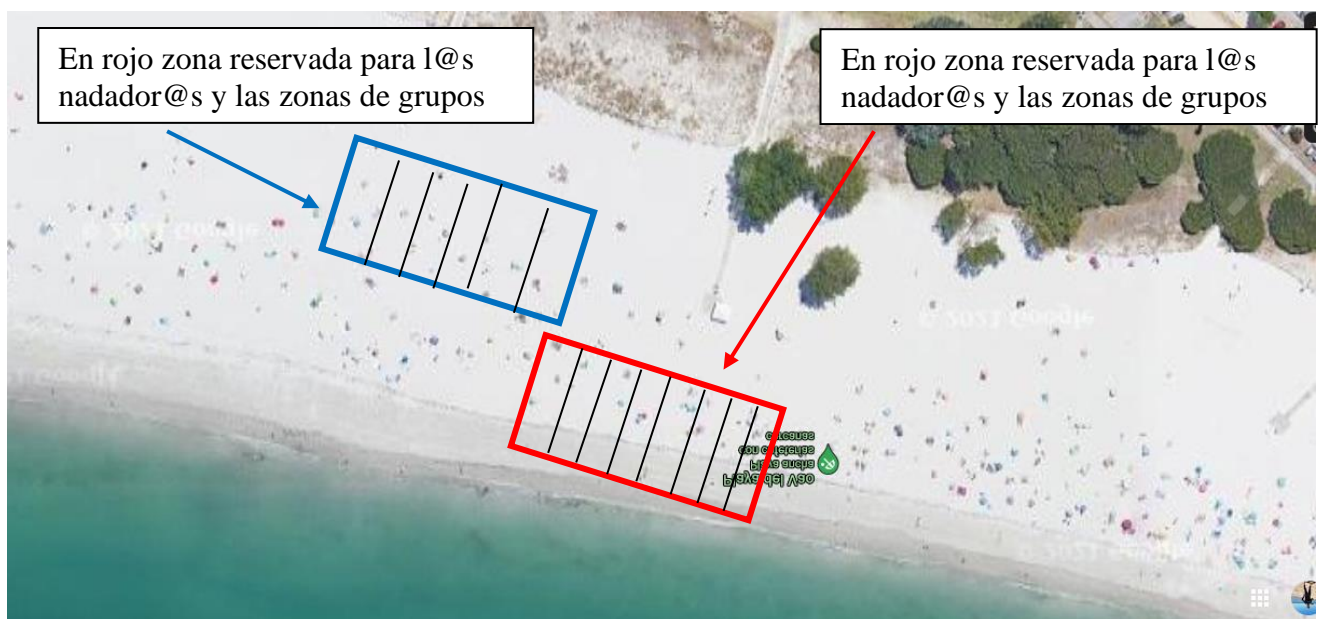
En rojo zona reservada para l@s nadador@s y las zonas de grupos

En rojo zona reservada para l@s nadador@s y las zonas de grupos

Playa del Vao
Praia ancha
con cafetería
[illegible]

© 2021 Google

© 2021 Google

© 2021 Google